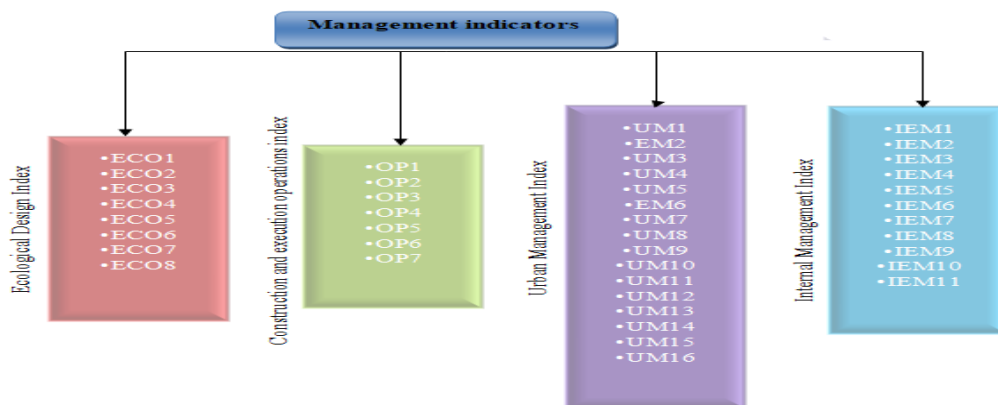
Management indicators

Ecological Design Index

•ECO1
•ECO2
•ECO3
•ECO4
•ECO5
•ECO6
•ECO7
•ECO8

Construction and execution operations index

•OP1
•OP2
•OP3
•OP4
•OP5
•OP6
•OP7

Urban Management Index

•UM1
•EM2
•UM3
•UM4
•UM5
•EM6
•UM7
•UM8
•UM9
•UM10
•UM11
•UM12
•UM13
•UM14
•UM15
•UM16

Internal Management Index

•IEM1
•IEM2
•IEM3
•IEM4
•IEM5
•IEM6
•IEM7
•IEM8
•IEM9
•IEM10
•IEM11